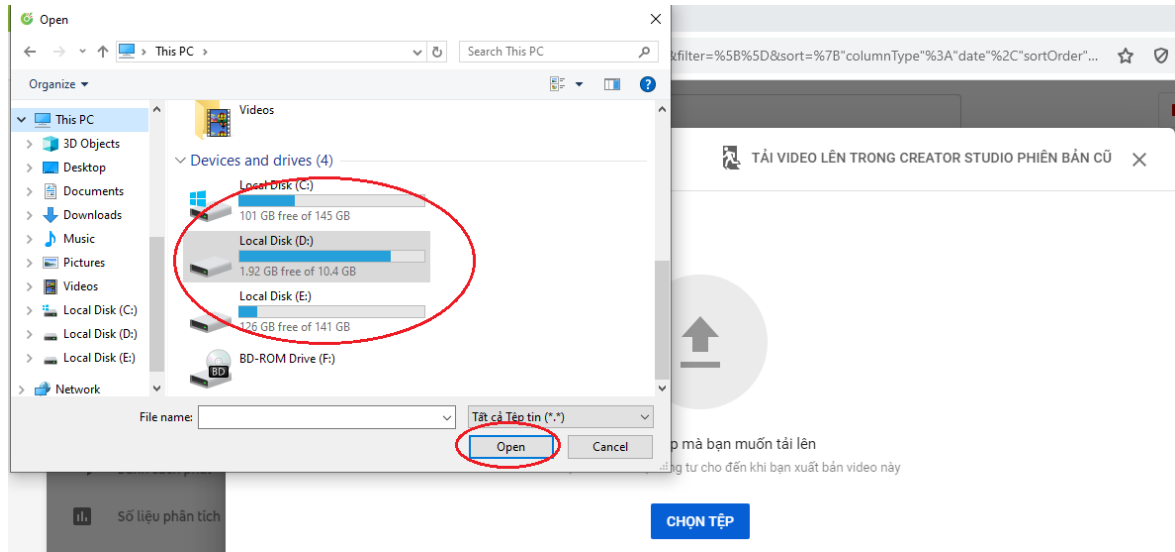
Open

This PC ›

Search This PC

&filter=%5B%5D&sort=%7B"columnType"%3A"date"%2C"sortOrder"...

Organize ▾

This PC
3D Objects
Desktop
Documents
Downloads
Music
Pictures
Videos
Local Disk (C:)
Local Disk (D:)
Local Disk (E:)
Network

Videos

Devices and drives (4)

Local Disk (C:)
101 GB free of 145 GB

Local Disk (D:)
1.92 GB free of 10.4 GB

Local Disk (E:)
126 GB free of 141 GB

BD
BD-ROM Drive (F:)

File name:

Tất cả Tệp tin (*.*)

Open

Cancel

TẢI VIDEO LÊN TRONG CREATOR STUDIO PHIÊN BẢN CŨ

p mà bạn muốn tải lên

g tư cho đến khi bạn xuất bản video này

CHỌN TỆP

Số liệu phân tích